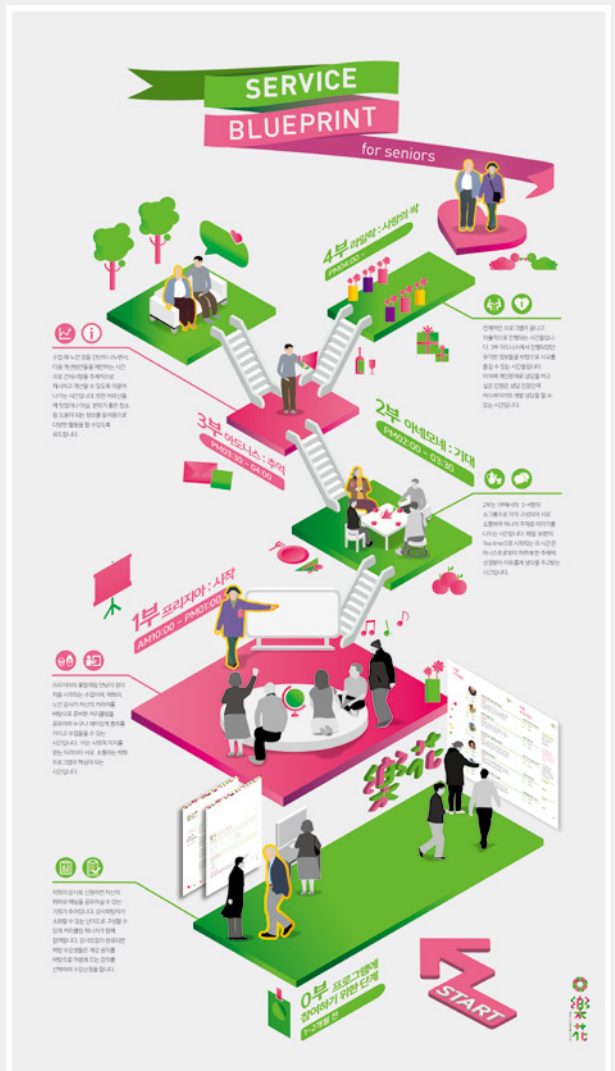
SERVICE
BLUEPRINT
for seniors

4부 라일락 : 사랑의 싹
PM04:00 ~

3부 아도니스 : 추억
PM03:30 ~ 04:00

2부 아네모네 : 기대
PM02:00 ~ 03:30

1부 프리지아 : 시작
AM10:00 ~ PM01:00

0부 프로그램에 참여하기 위한 단계
1~2개월 전

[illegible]

START